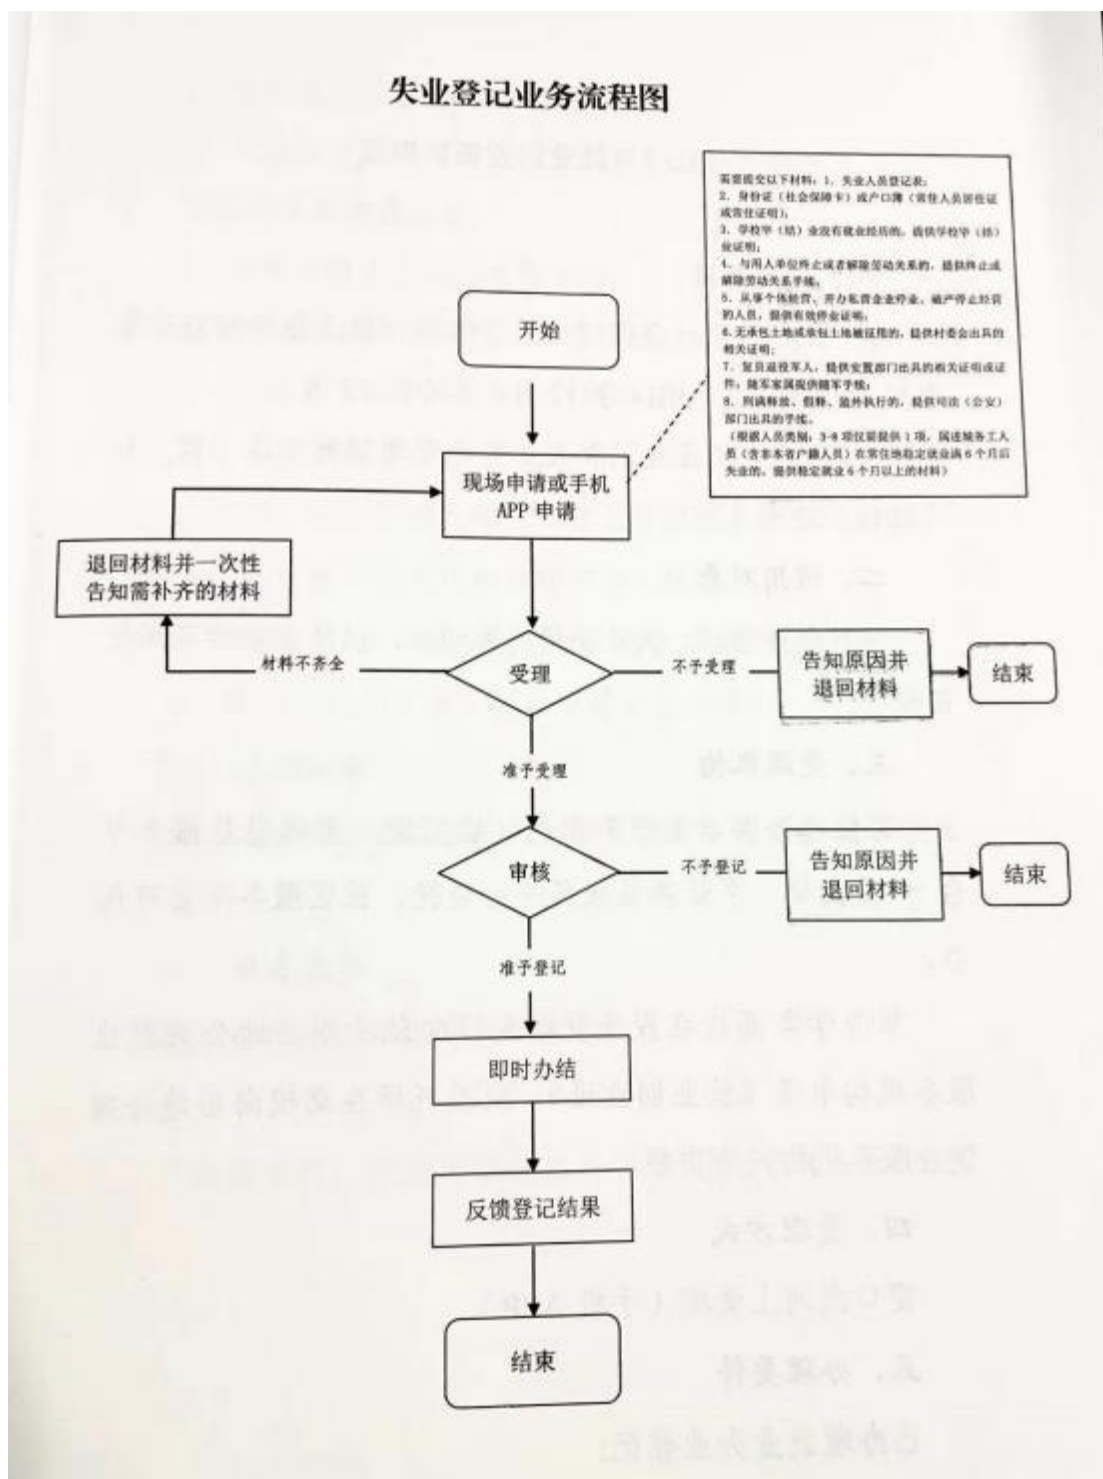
失业登记业务流程图

需要提交以下材料：1、失业人员登记表；
2、身份证（社会保障卡）或户口簿（常住人员居住证或居住证明）；
3、学校毕（结）业没有就业经历的，提供学校毕（结）业证明；
4、与用人单位终止或者解除劳动关系的，提供终止或解除劳动关系手续；
5、从事个体经营、开办私营企业停业、破产停止经营的人员，提供有效停业证明；
6、无承包土地或承包土地被征用的，提供村委会出具的相关证明；
7、复员退役军人，提供安置部门出具的相关证明或证件；随军家属提供随军手续；
8、刑满释放、假释、监外执行的，提供司法（公安）部门出具的手续。
（根据人员类别，3-8项仅需提供1项，属进城务工人员（含非本省户籍人员）在常住地稳定就业满6个月后失业的，提供稳定就业6个月以上的材料）

开始

现场申请或手机APP申请

退回材料并一次性告知需补齐的材料

材料不齐全

受理

不予受理

告知原因并退回材料

结束

准予受理

审核

不予登记

告知原因并退回材料

结束

准予登记

即时办结

反馈登记结果

结束